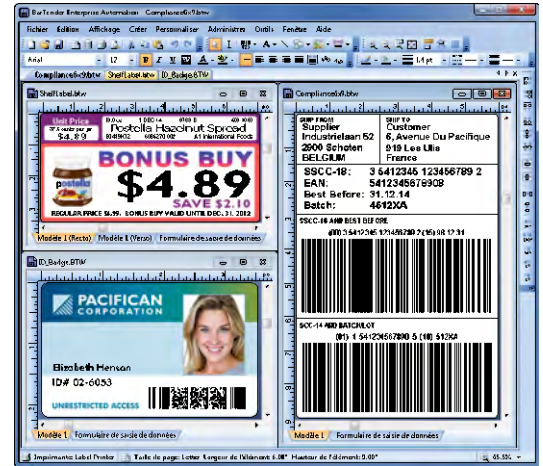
BarTender Enterprise Automation - Compliance6x9.btw

Fichier Edition Affichage Créer Personnaliser Administrer Outils Fenêtre Aide

Arial 12

Compliance6x9.btw ShelfLabel.btw ID_Badge.BTW

ShelfLabel.btw

Unit Price
$4.89
Postella Hazelnut Spread
All International Foods

BONUS BUY
$4.89
SAVE $2.10
REGULAR PRICE $6.99. BONUS BUY VALID UNTIL DEC. 31, 2012

Modèle 1 (Recto) Modèle 1 (Verso) Formulaire de saisie de données

Compliance6x9.btw

SHIP FROM
Supplier
Industrielaan 52
2900 Schoten
BELGIUM

SHIP TO
Customer
6, Avenue Du Pacifique
919 Les Ulis
France

SSCC-18: 3 6412345 123456789 2
EAN: 5412345678908
Best Before: 31.12.14
Batch: 4612XA

SSCC-18 AND BEST BEFORE
(00) 3 6412345 123456789 2 (15) 31 12 14

SCC-14 AND BATCH/LOT
(01) 1 5412345678900 5 (10) 612XA

Modèle 1 Formulaire de saisie de données

ID_Badge.BTW

PACIFICAN CORPORATION

Elizabeth Henson
ID# 02-6053
UNRESTRICTED ACCESS

Modèle 1 Formulaire de saisie de données

Imprimante: Label Printer Taille de page: Letter Largeur de l'élément: 6.00" Hauteur de l'élément: 9.00" 65.55%